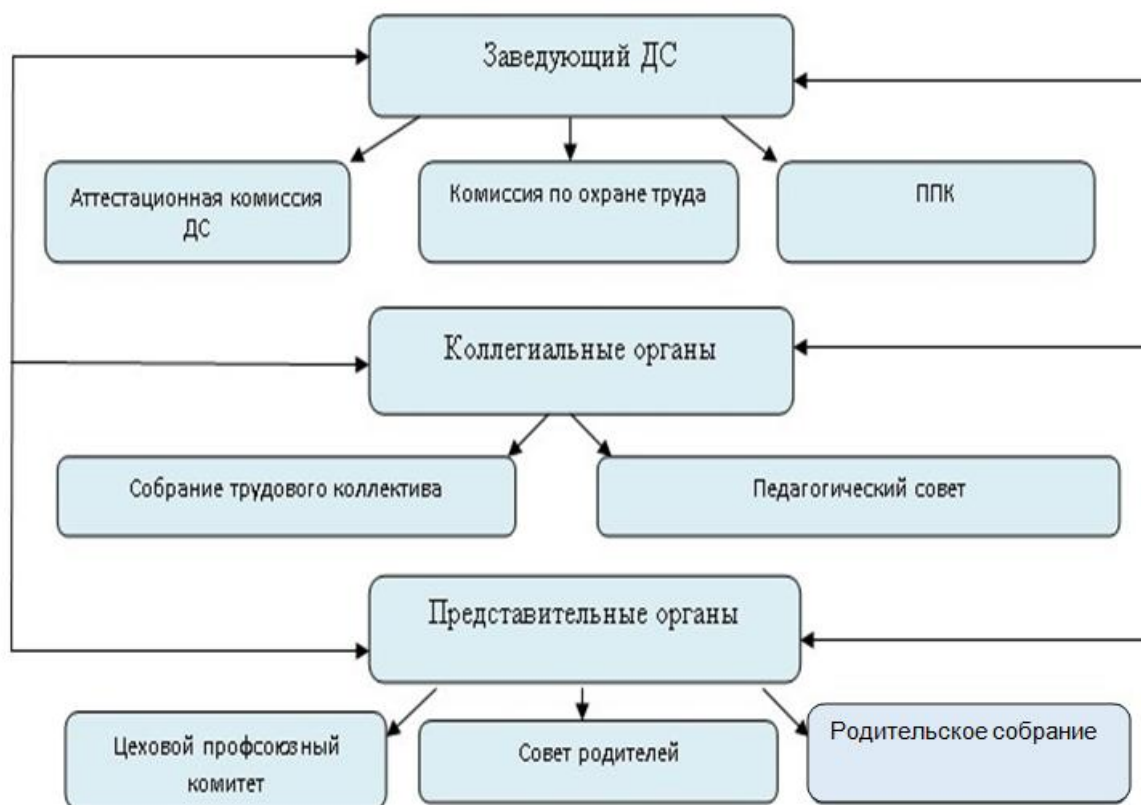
Заведующий ДС

Аттестационная комиссия ДС

Комиссия по охране труда

ППК

Коллегиальные органы

Собрание трудового коллектива

Педагогический совет

Представительные органы

Цеховой профсоюзный комитет

Совет родителей

Родительское собрание